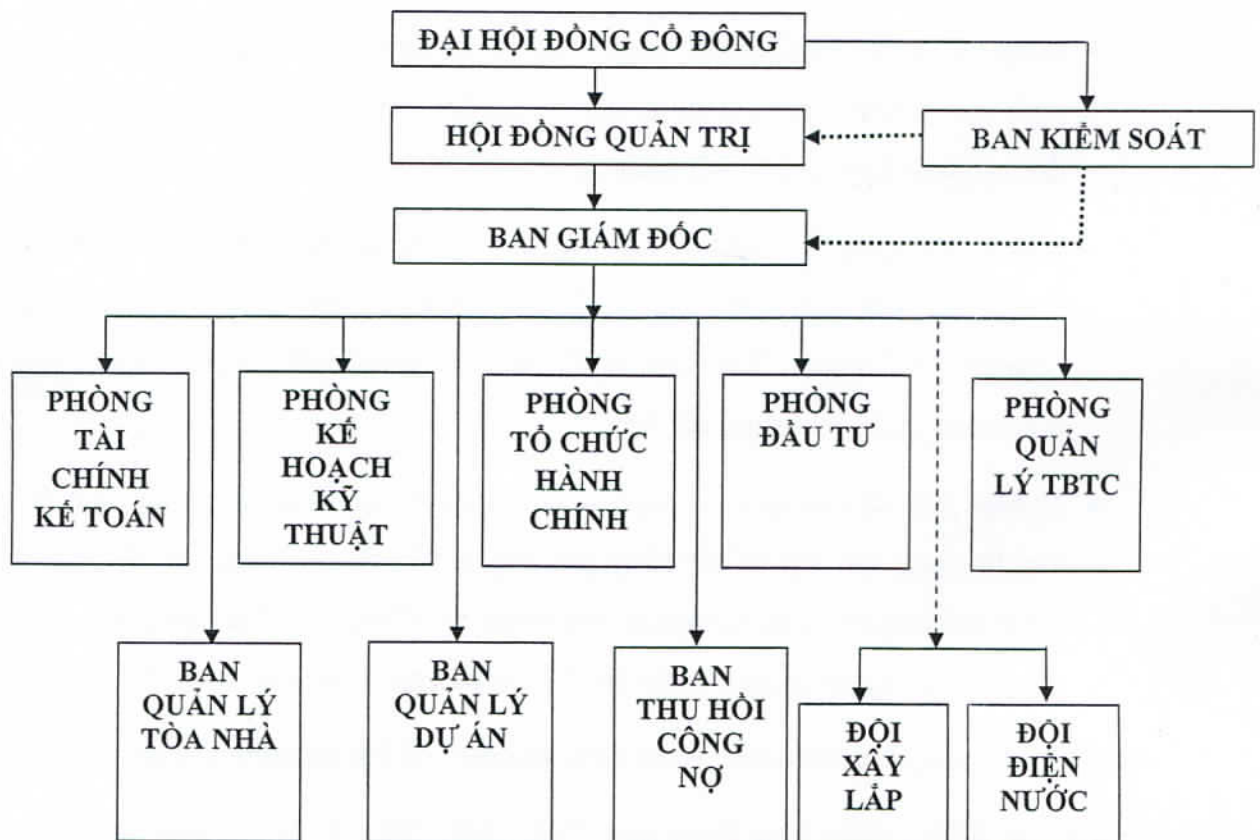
ĐẠI HỘI ĐỒNG CỔ ĐÔNG

HỘI ĐỒNG QUẢN TRỊ

BAN KIỂM SOÁT

BAN GIÁM ĐỐC

PHÒNG TÀI CHÍNH KẾ TOÁN

PHÒNG KẾ HOẠCH KỸ THUẬT

PHÒNG TỔ CHỨC HÀNH CHÍNH

PHÒNG ĐẦU TƯ

PHÒNG QUẢN LÝ TBTC

BAN QUẢN LÝ TÒA NHÀ

BAN QUẢN LÝ DỰ ÁN

BAN THU HỒI CÔNG NỢ

ĐỘI XÂY LẮP

ĐỘI ĐIỆN NƯỚC